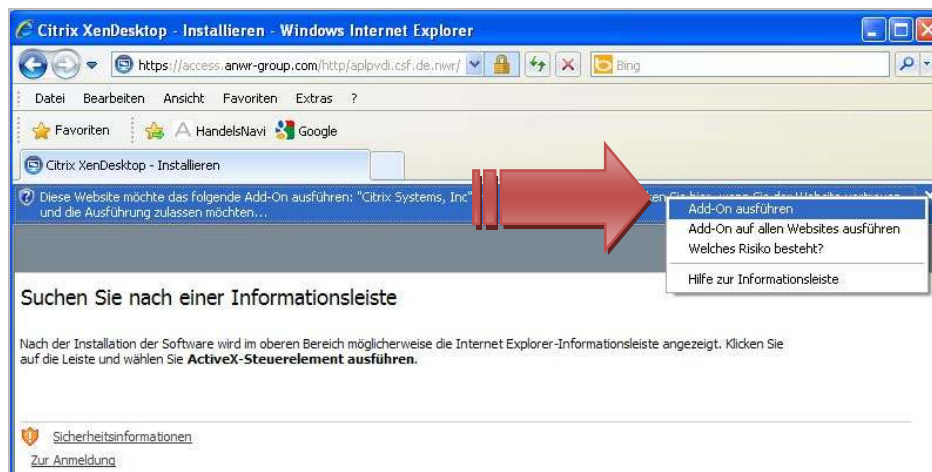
Citrix XenDesktop - Installieren - Windows Internet Explorer

https://access.anwr-group.com/http/aplpvdi.csf.de.nwr/

Bing

Datei Bearbeiten Ansicht Favoriten Extras ?

Favoriten HandelsNavi Google

Citrix XenDesktop - Installieren

Diese Website möchte das folgende Add-On ausführen: "Citrix Systems, Inc" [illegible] und die Ausführung zulassen möchten...

Add-On ausführen
Add-On auf allen Websites ausführen
Welches Risiko besteht?
Hilfe zur Informationsleiste

Suchen Sie nach einer Informationsleiste

Nach der Installation der Software wird im oberen Bereich möglicherweise die Internet Explorer-Informationsleiste angezeigt. Klicken Sie auf die Leiste und wählen Sie **ActiveX-Steuerelement ausführen**.

Sicherheitsinformationen

Zur Anmeldung